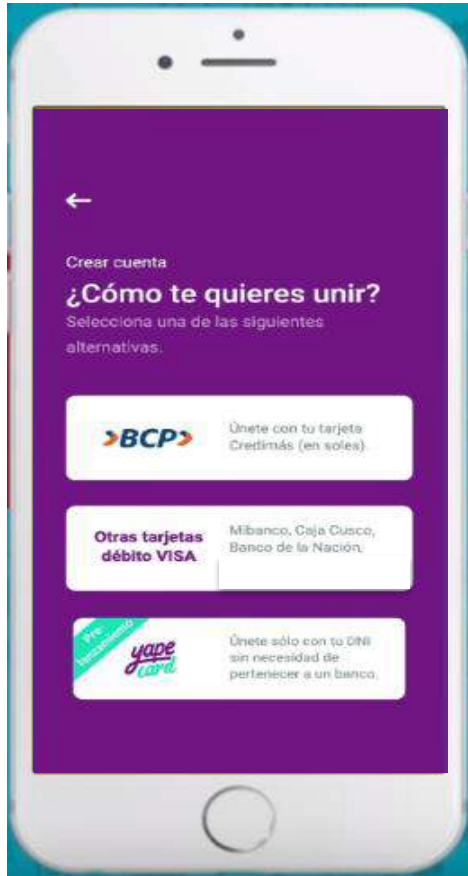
←

Crear cuenta

¿Cómo te quieres unir?

Selecciona una de las siguientes alternativas.

>BCP> Únete con tu tarjeta Credimás (en soles).

Otras tarjetas débito VISA Mibanco, Caja Cusco, Banco de la Nación,

Pre lanzamiento yape card Únete sólo con tu DNI sin necesidad de pertenecer a un banco.